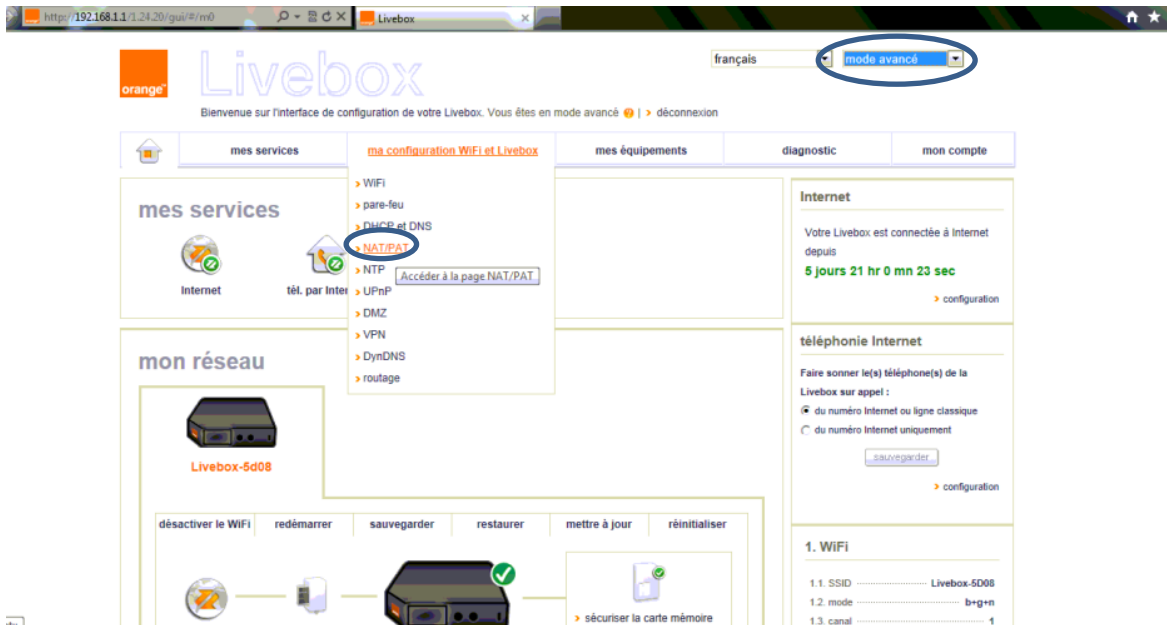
http://192.168.1.1/1.24.20/gui/#/m0
Livebox

orange
Livebox
français
mode avancé
Bienvenue sur l'interface de configuration de votre Livebox. Vous êtes en mode avancé | › déconnexion

mes services
ma configuration WiFi et Livebox
mes équipements
diagnostic
mon compte

mes services
› WiFi
› pare-feu
› DHCP et DNS
› NAT/PAT
› NTP
› UPnP
› DMZ
› VPN
› DynDNS
› routage
Accéder à la page NAT/PAT

Internet
tél. par Inter

Internet
Votre Livebox est connectée à Internet depuis
5 jours 21 hr 0 mn 23 sec
› configuration

mon réseau
Livebox-5d08

téléphonie Internet
Faire sonner le(s) téléphone(s) de la Livebox sur appel :
du numéro Internet ou ligne classique
du numéro Internet uniquement
sauvegarder
› configuration

désactiver le WiFi
redémarrer
sauvegarder
restaurer
mettre à jour
réinitialiser

› sécuriser la carte mémoire

1. WiFi
1.1. SSID Livebox-5D08
1.2. mode b+g+n
1.3. canal 1